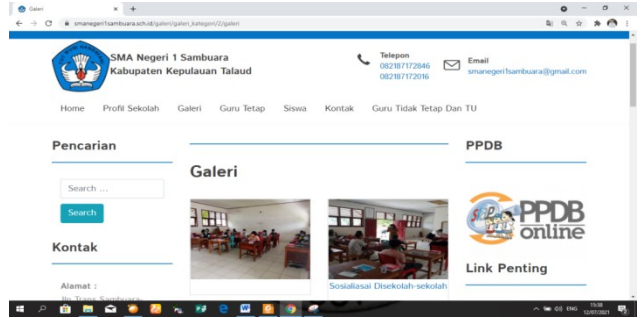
Galeri × +

smanegeri1sambuara.sch.id/galeri/galeri_kategori/2/galeri

SMA Negeri 1 Sambuara
Kabupaten Kepulauan Talaud

Telepon
082187172846
082187172016

Email
smanegeri1sambuara@gmail.com

Home Profil Sekolah Galeri Guru Tetap Siswa Kontak Guru Tidak Tetap Dan TU

Pencarian

Search ...

Search

Kontak

Alamat :
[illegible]

Galeri

Sosialiasai Disekolah-sekolah

PPDB

PPDB online

Link Penting

ENG 15:38 12/07/2021